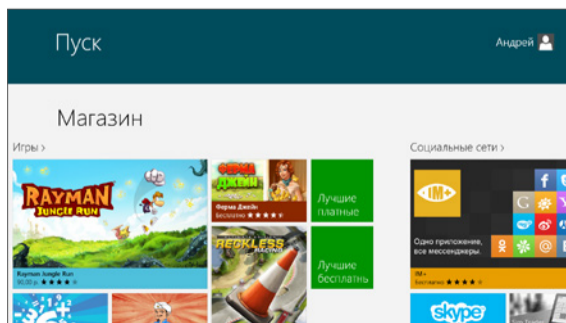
Пуск

Андрей

Магазин

Игры >

RAYMAN JUNGLE RUN

Rayman Jungle Run
90,00 р. ★★★★★

ФЕРМА ДЖЕЙН

Ферма Джейн
Бесплатно ★★★★★

Лучшие платные

REDKLESS RACING

Лучшие бесплатные

Социальные сети >

IM+

Одно приложение, все ваши мессенджеры.

IM+
Бесплатно ★★★★★

skype